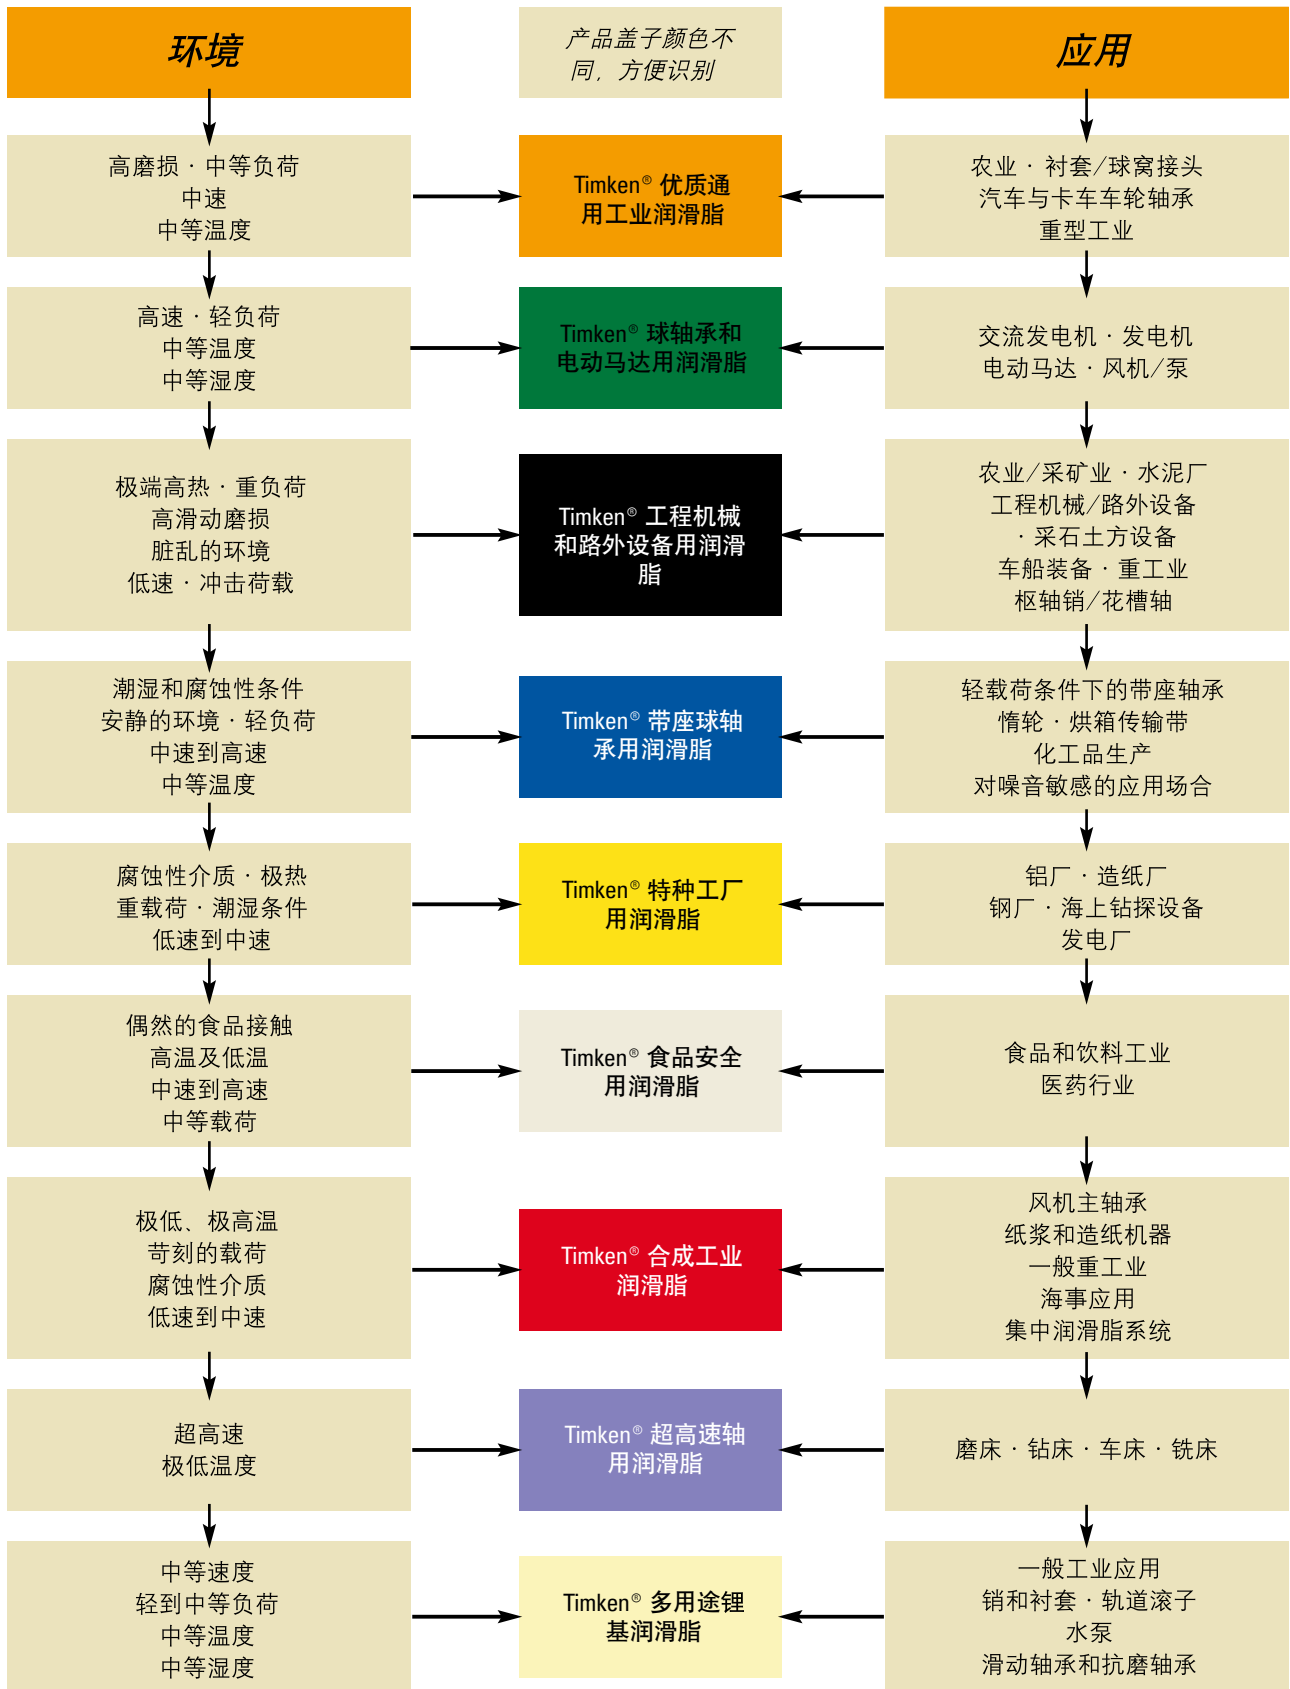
环境

产品盖子颜色不同，方便识别

应用

高磨损 · 中等负荷
中速
中等温度

Timken® 优质通用工业润滑脂

农业 · 衬套/球窝接头
汽车与卡车车轮轴承
重型工业

高速 · 轻负荷
中等温度
中等湿度

Timken® 球轴承和电动马达用润滑脂

交流发电机 · 发电机
电动马达 · 风机/泵

极端高热 · 重负荷
高滑动磨损
脏乱的环境
低速 · 冲击荷载

Timken® 工程机械和路外设备用润滑脂

农业/采矿业 · 水泥厂
工程机械/路外设备
· 采石土方设备
车船装备 · 重工业
枢轴销/花槽轴

潮湿和腐蚀性条件
安静的环境 · 轻负荷
中速到高速
中等温度

Timken® 带座球轴承用润滑脂

轻载荷条件下的带座轴承
惰轮 · 烘箱传输带
化工品生产
对噪音敏感的应用场合

腐蚀性介质 · 极热
重载荷 · 潮湿条件
低速到中速

Timken® 特种工厂用润滑脂

铝厂 · 造纸厂
钢厂 · 海上钻探设备
发电厂

偶然的食品接触
高温及低温
中速到高速
中等载荷

Timken® 食品安全用润滑脂

食品和饮料工业
医药行业

极低、极高温
苛刻的载荷
腐蚀性介质
低速到中速

Timken® 合成工业润滑脂

风机主轴承
纸浆和造纸机器
一般重工业
海事应用
集中润滑脂系统

超高速
极低温度

Timken® 超高速轴用润滑脂

磨床 · 钻床 · 车床 · 铣床

中等速度
轻到中等负荷
中等温度
中等湿度

Timken® 多用途锂基润滑脂

一般工业应用
销和衬套 · 轨道滚子
水泵
滑动轴承和抗磨轴承